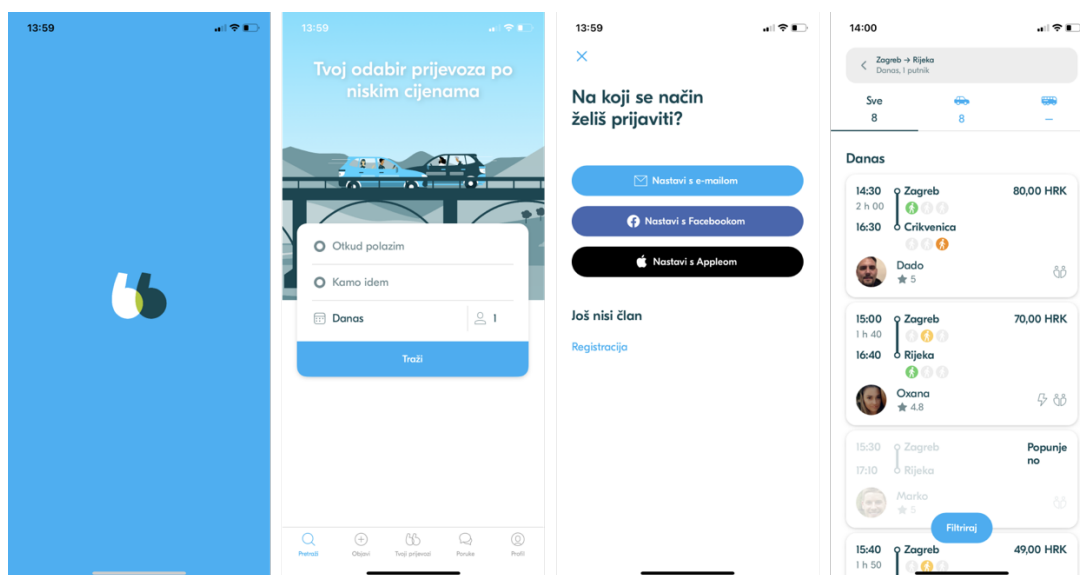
13:59

13:59

Tvoj odabir prijevoza po niskim cijenama

Otkud polazim

Kamo idem

Danas

1

Traži

Pretraži
Objavi
Tvoj prijevoz
Poruke
Profil

13:59

Na koji se način želiš prijaviti?

Nastavi s e-mailom

Nastavi s Facebookom

Nastavi s Appleom

Još nisi član

Registracija

14:00

Zagreb → Rijeka
Danas, 1 putnik

Sve
8

8

–

Danas

14:30
2 h 00
16:30
Zagreb
Crikvenica
80,00 HRK
Dado
5

15:00
1 h 40
16:40
Zagreb
Rijeka
70,00 HRK
Oxana
4.8

15:30
17:10
Zagreb
Rijeka
Popunjeno
Marko
5

Filtriraj

15:40
1 h 50
Zagreb
49,00 HRK